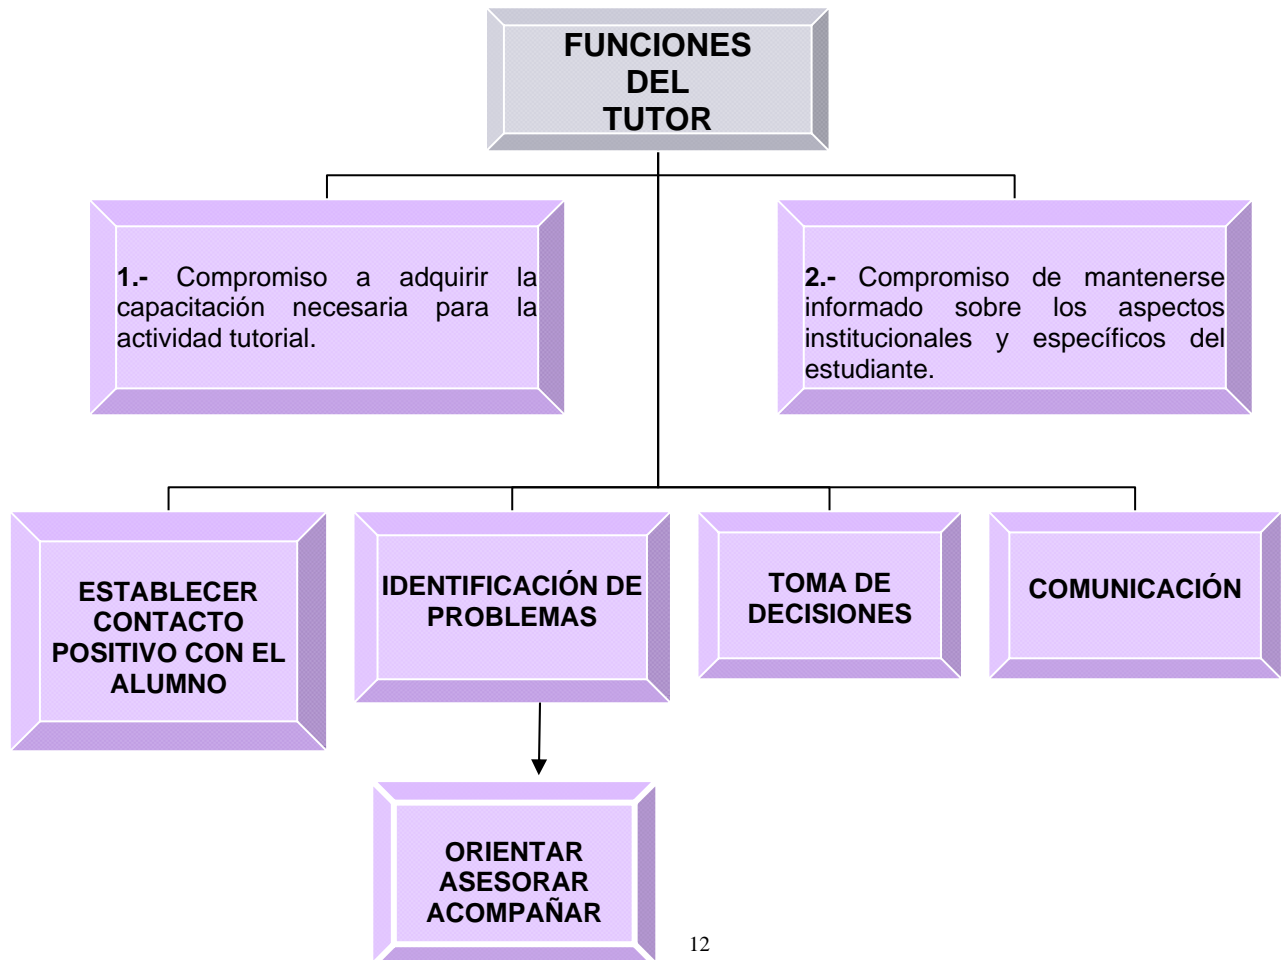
FUNCIONES DEL TUTOR

1.- Compromiso a adquirir la capacitación necesaria para la actividad tutorial.

2.- Compromiso de mantenerse informado sobre los aspectos institucionales y específicos del estudiante.

ESTABLECER CONTACTO POSITIVO CON EL ALUMNO

IDENTIFICACIÓN DE PROBLEMAS

TOMA DE DECISIONES

COMUNICACIÓN

ORIENTAR ASESORAR ACOMPAÑAR

12